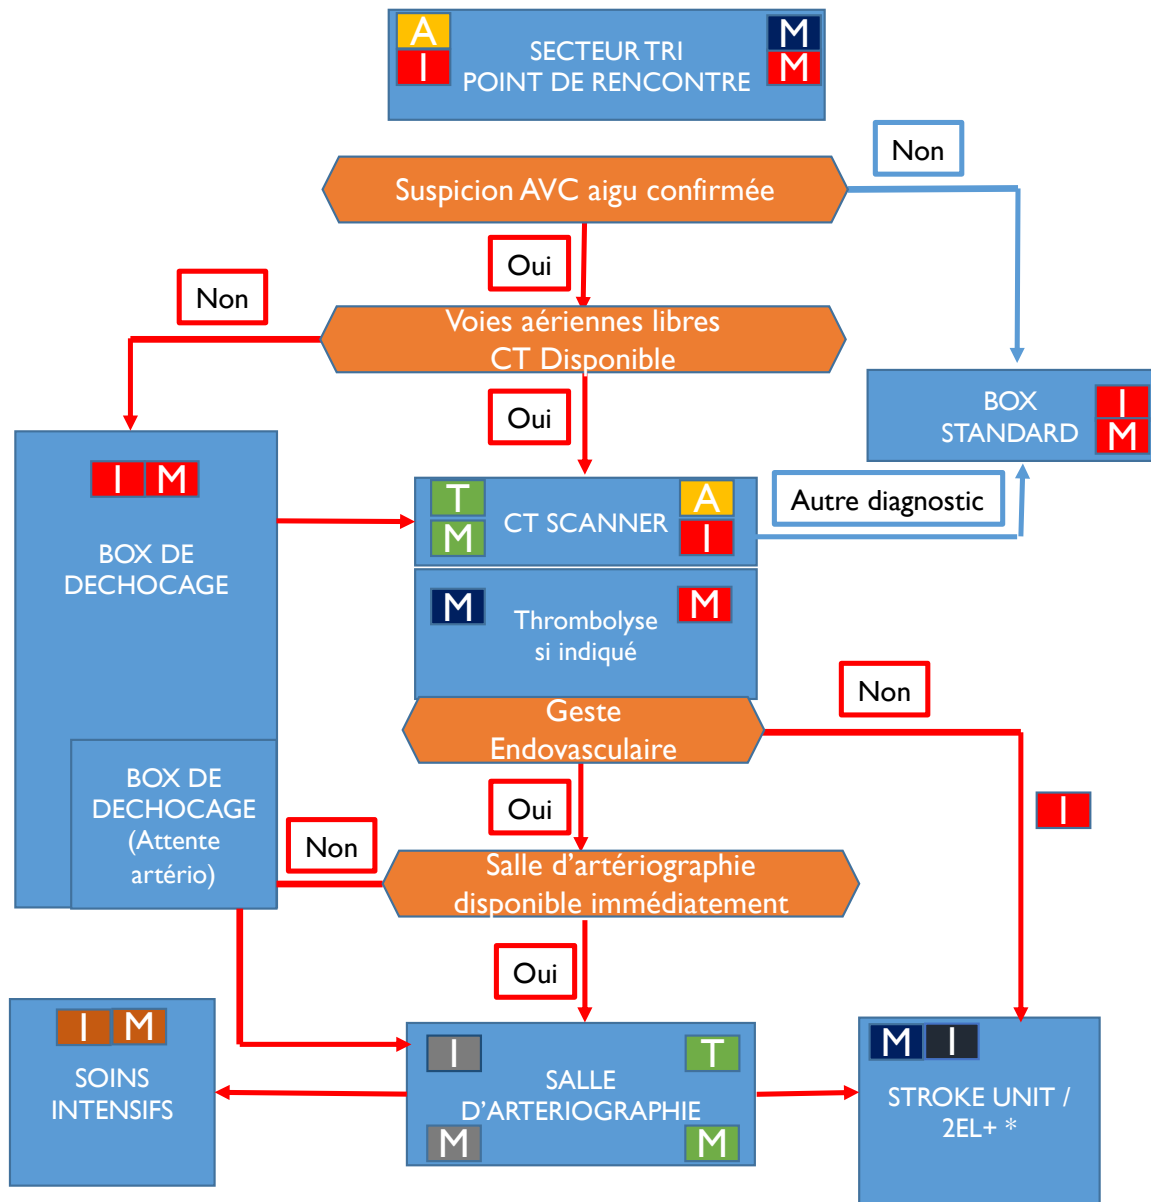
A
I
SECTEUR TRI
POINT DE RENCONTRE
M
M

Non

Suspicion AVC aigu confirmée

Oui

Non

Voies aériennes libres
CT Disponible

BOX
STANDARD
I
M

Oui

I M
BOX DE
DECHOCAGE

T
M
CT SCANNER
A
I

Autre diagnostic

M
Thrombolyse
si indiqué
M

Non

Geste
Endovasculaire

BOX DE
DECHOCAGE
(Attente
artério)

Oui

I

Non

Salle d'artériographie
disponible immédiatement

Oui

I M
SOINS
INTENSIFS

I
T
SALLE
D'ARTERIOGRAPHIE
M
M

M I
STROKE UNIT /
2EL+ *